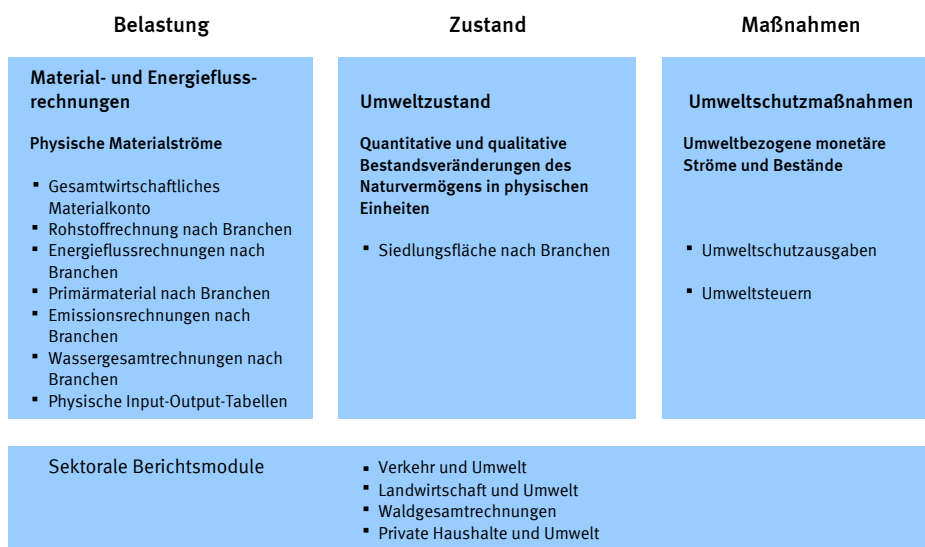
Belastung

Zustand

Maßnahmen

Material- und Energieflussrechnungen

Physische Materialströme

- Gesamtwirtschaftliches Materialkonto
- Rohstoffrechnung nach Branchen
- Energieflussrechnungen nach Branchen
- Primärmaterial nach Branchen
- Emissionsrechnungen nach Branchen
- Wassergesamtrechnungen nach Branchen
- Physische Input-Output-Tabellen

Umweltzustand

Quantitative und qualitative Bestandsveränderungen des Naturvermögens in physischen Einheiten

- Siedlungsfläche nach Branchen

Umweltschutzmaßnahmen

Umweltbezogene monetäre Ströme und Bestände

- Umweltschutzausgaben
- Umweltsteuern

Sektorale Berichtsmodule

- Verkehr und Umwelt
- Landwirtschaft und Umwelt
- Waldgesamtrechnungen
- Private Haushalte und Umwelt